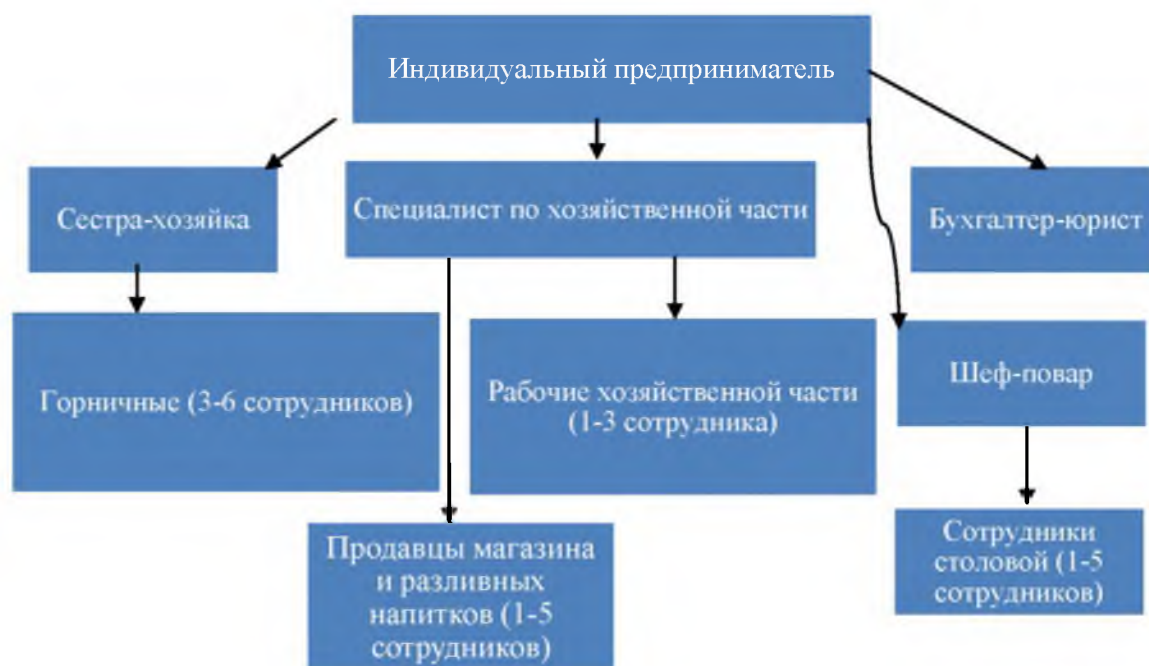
Индивидуальный предприниматель

Сестра-хозяйка

Специалист по хозяйственной части

Бухгалтер-юрист

Горничные (3-6 сотрудников)

Рабочие хозяйственной части (1-3 сотрудника)

Шеф-повар

Продавцы магазина и разливных напитков (1-5 сотрудников)

Сотрудники столовой (1-5 сотрудников)